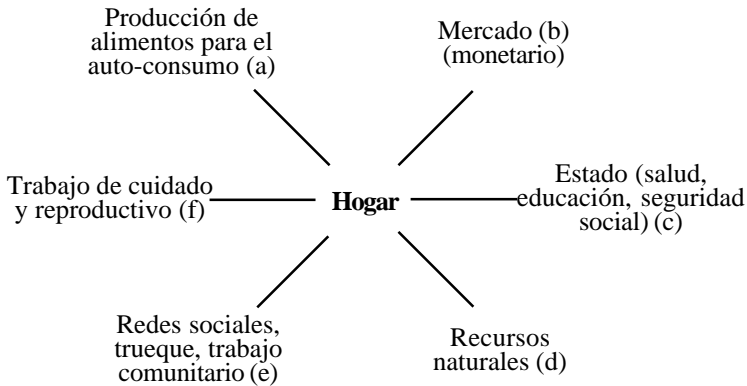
Producción de alimentos para el auto-consumo (a)

Mercado (b) (monetario)

Trabajo de cuidado y reproductivo (f)

Hogar

Estado (salud, educación, seguridad social) (c)

Redes sociales, trueque, trabajo comunitario (e)

Recursos naturales (d)